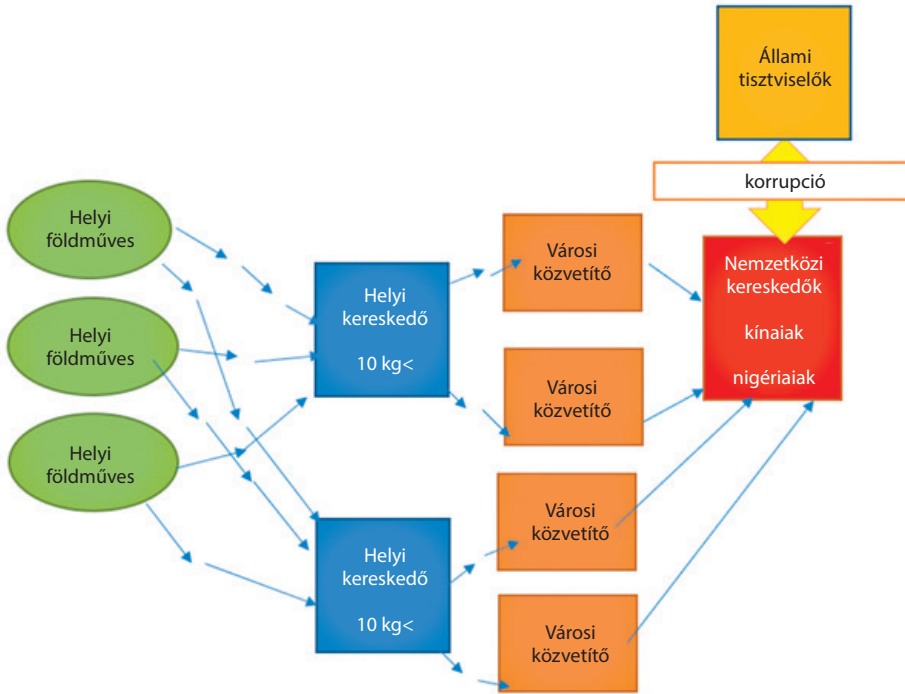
Állami tisztviselők

korrupció

Helyi földműves

Helyi földműves

Helyi földműves

Helyi kereskedő

10 kg<

Helyi kereskedő

10 kg<

Városi közvetítő

Városi közvetítő

Városi közvetítő

Városi közvetítő

Nemzetközi kereskedők

kínaiak

nigériaiak